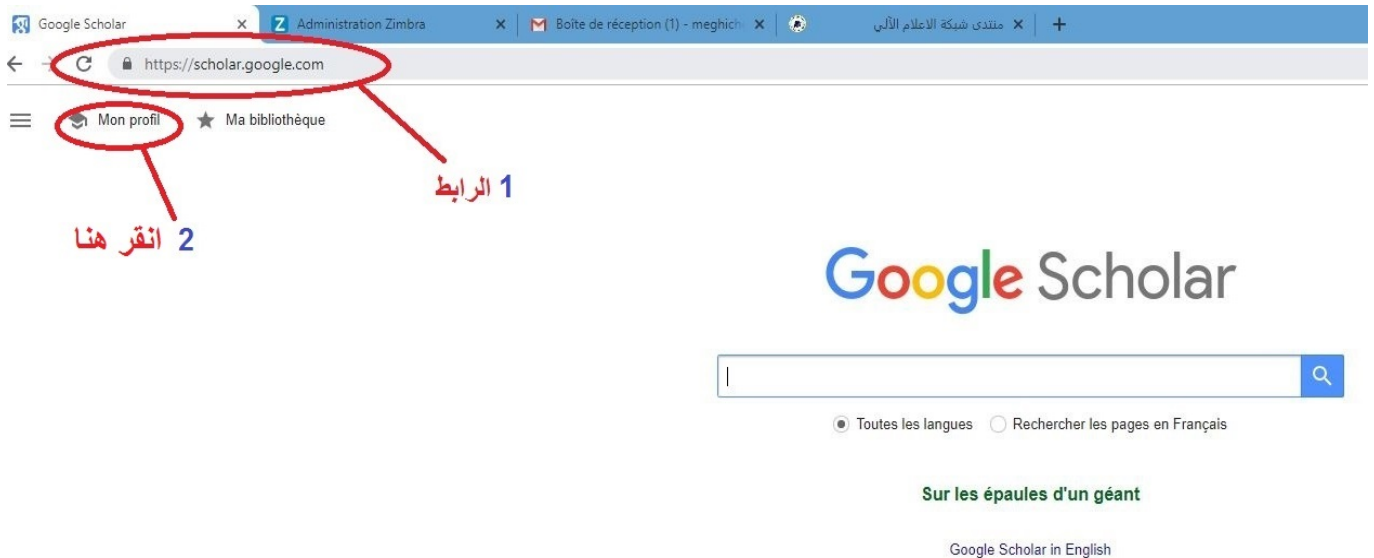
Google Scholar ×
Administration Zimbra ×
Boîte de réception (1) - meghich ×
منتدى شبكة الاعلام الآلي ×
+

https://scholar.google.com

Mon profil
Ma bibliothèque

1 الرابط

2 انقر هنا

Google Scholar

Toutes les langues
Rechercher les pages en Français

Sur les épaules d'un géant

Google Scholar in English